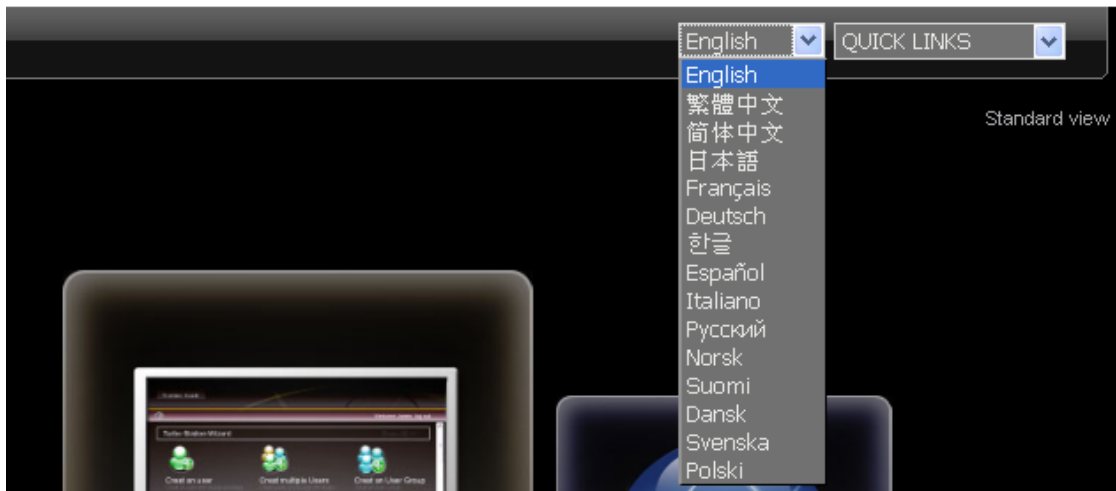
English
QUICK LINKS
English
繁體中文
简体中文
日本語
Français
Deutsch
한글
Español
Italiano
Русский
Norsk
Suomi
Dansk
Svenska
Polski

Standard view

Create an user
Create multiple Users
Create an User Group